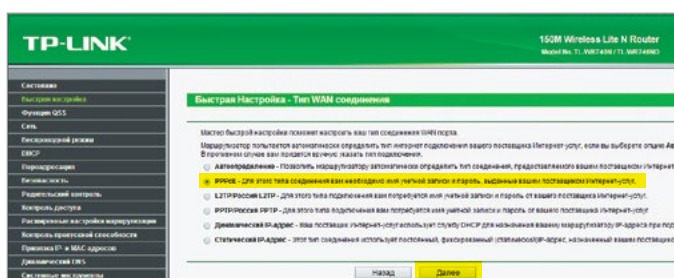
TP-LINK

150M Wireless Lite N Router
Model No. TL-WR740N / TL-WR740ND

Состояние
Быстрая настройка
Функция QSS
Сеть
Беспроводной режим
DHCP
Переадресация
Безопасность
Родительский контроль
Контроль доступа
Расширенные настройки маршрутизации
Контроль пропускной способности
Привязка IP- и MAC-адресов
Динамический DNS
Системные инструменты

Быстрая Настройка - Тип WAN соединения

Мастер быстрой настройки поможет настроить ваш тип соединения WAN порта.

Маршрутизатор попытается автоматически определить тип вашего подключения вашего поставщика Интернет услуг, если вы выберете опцию Ав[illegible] В противном случае вам придется вручную указать тип подключения.

Автоопределение - Позволить маршрутизатору автоматически определить тип соединения, предоставляемого вашим поставщиком Интернет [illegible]

PPPoE - Для этого типа соединения вам необходимо имя учетной записи и пароль, выданные вашим поставщиком Интернет-услуг.

L2TP/Россия L2TP - Для этого типа подключения вам потребуется имя учетной записи и пароль от вашего поставщика Интернет-услуг.

PPTP/Россия PPTP - Для этого типа подключения вам потребуется имя учетной записи и пароль от вашего поставщика Интернет-услуг.

Динамический IP-адрес - Ваш поставщик Интернет-услуг использует службу DHCP для назначения вашему маршрутизатору IP-адреса при по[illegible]

Статический IP-адрес - Этот тип соединения использует постоянный, фиксированный (статический) IP-адрес, назначенный вашим поставщико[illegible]

Назад   Далее